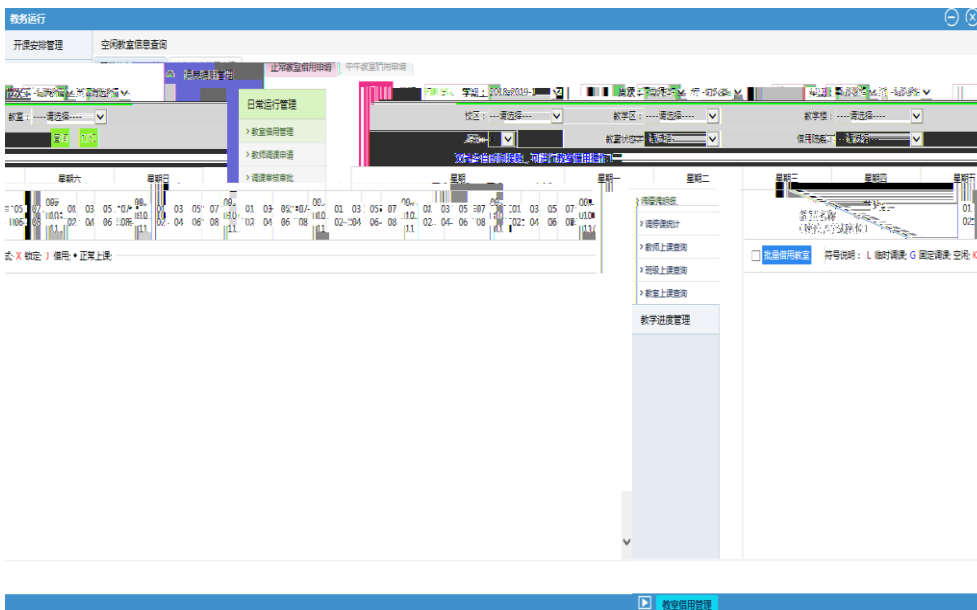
教务运行

开课安排管理

空闲教室信息查询

日常运行管理

> 教室借用管理

> 教师调课申请

> 调课审核审批

> 调停课统计

> 教师上课查询

> 班级上课查询

> 教室上课查询

教学进度管理

教室借用管理

校区：----请选择----

教学区：----请选择----

教学楼：----请选择----

教室：----请选择----

星期六

星期日

星期

星期一

星期二

星期三

星期四

批量借用教室

符号说明：L 临时调课; G 固定调课; 空闲; K

式 X 锁定; J 借用; ● 正常上课;

01 02 03 04 05 06 07 08 09 10 11